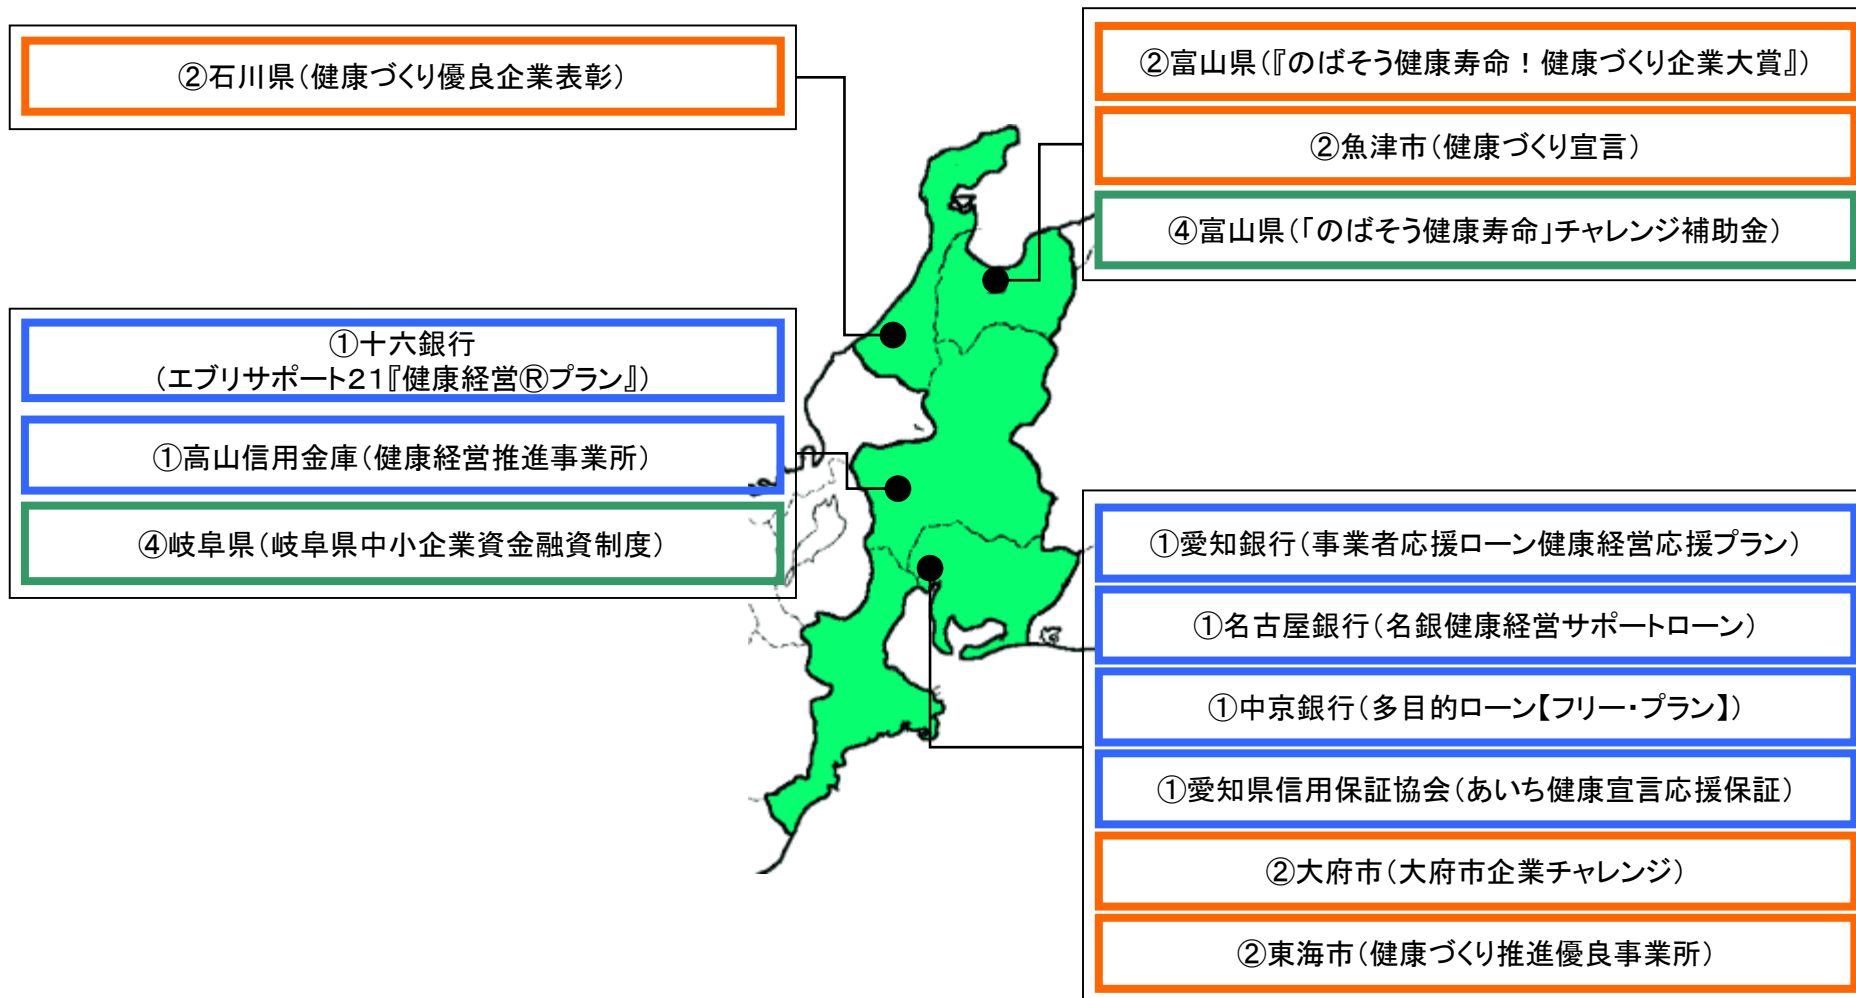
②石川県(健康づくり優良企業表彰)

②富山県(『のばそう健康寿命！健康づくり企業大賞』)

②魚津市(健康づくり宣言)

④富山県(「のばそう健康寿命」チャレンジ補助金)

①十六銀行
(エブリサポート21『健康経営Ⓡプラン』)

①高山信用金庫(健康経営推進事業所)

④岐阜県(岐阜県中小企業資金融資制度)

①愛知銀行(事業者応援ローン健康経営応援プラン)

①名古屋銀行(名銀健康経営サポートローン)

①中京銀行(多目的ローン【フリー・プラン】)

①愛知県信用保証協会(あいち健康宣言応援保証)

②大府市(大府市企業チャレンジ)

②東海市(健康づくり推進優良事業所)